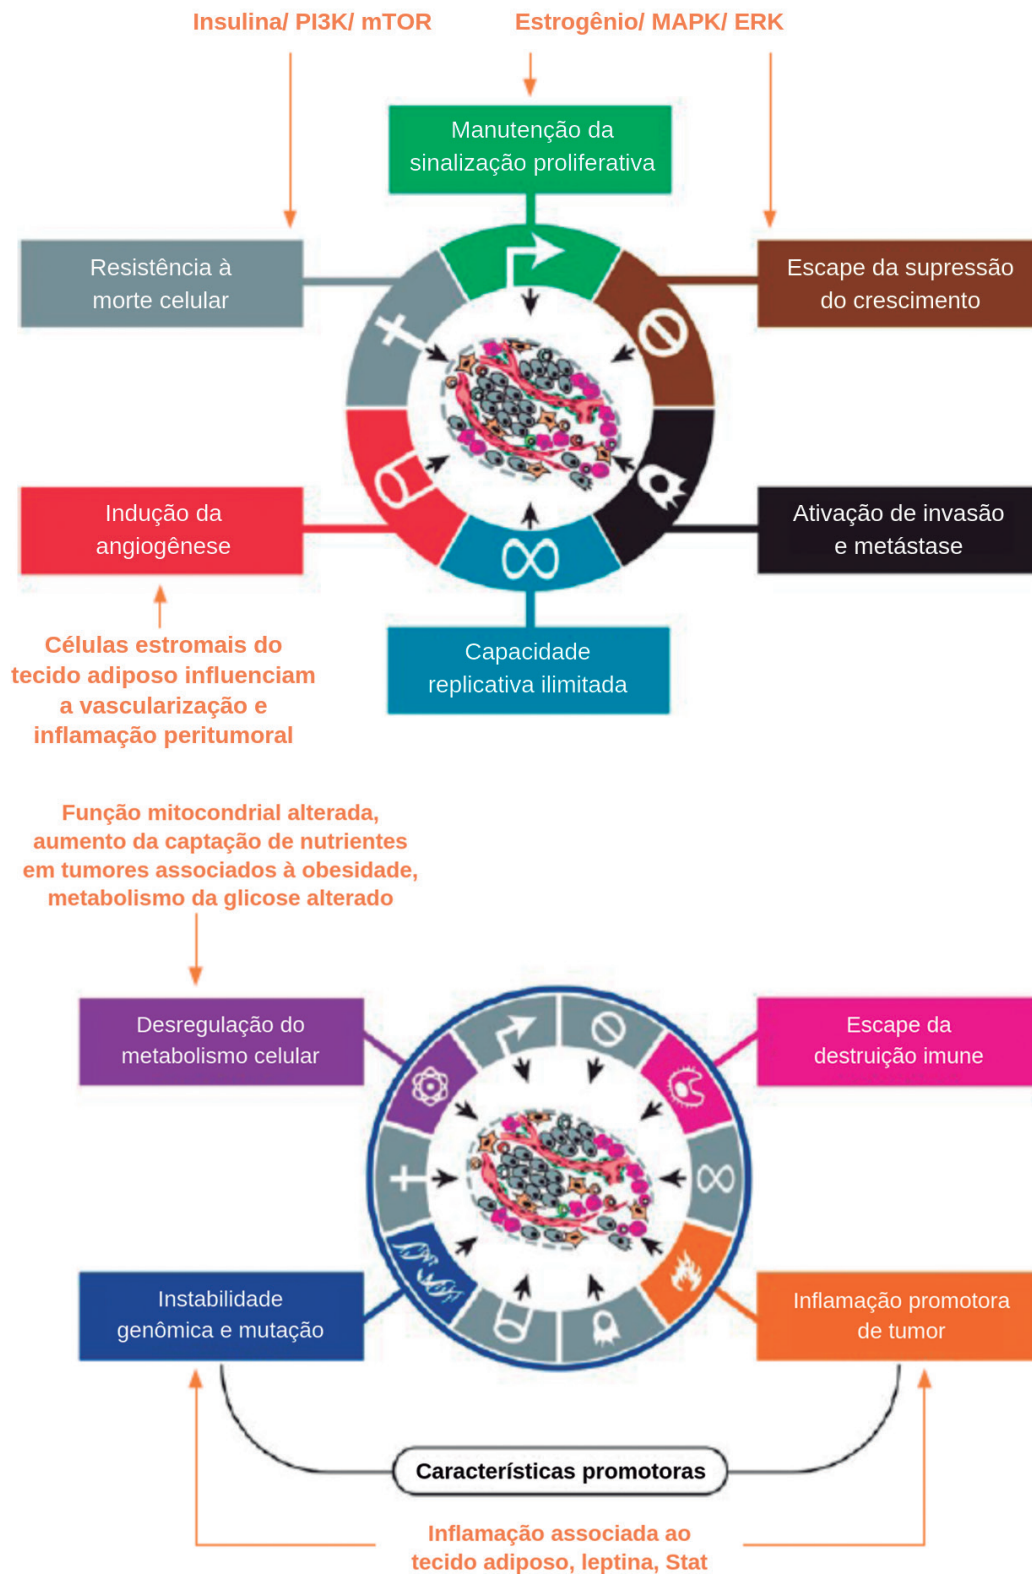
Insulina/ PI3K/ mTOR

Estrogênio/ MAPK/ ERK

Manutenção da sinalização proliferativa

Resistência à morte celular

Escape da supressão do crescimento

Indução da angiogênese

Ativação de invasão e metástase

Capacidade replicativa ilimitada

Células estromais do tecido adiposo influenciam a vascularização e inflamação peritumoral

Função mitocondrial alterada, aumento da captação de nutrientes em tumores associados à obesidade, metabolismo da glicose alterado

Desregulação do metabolismo celular

Escape da destruição imune

Instabilidade genômica e mutação

Inflamação promotora de tumor

Características promotoras

Inflamação associada ao tecido adiposo, leptina, Stat